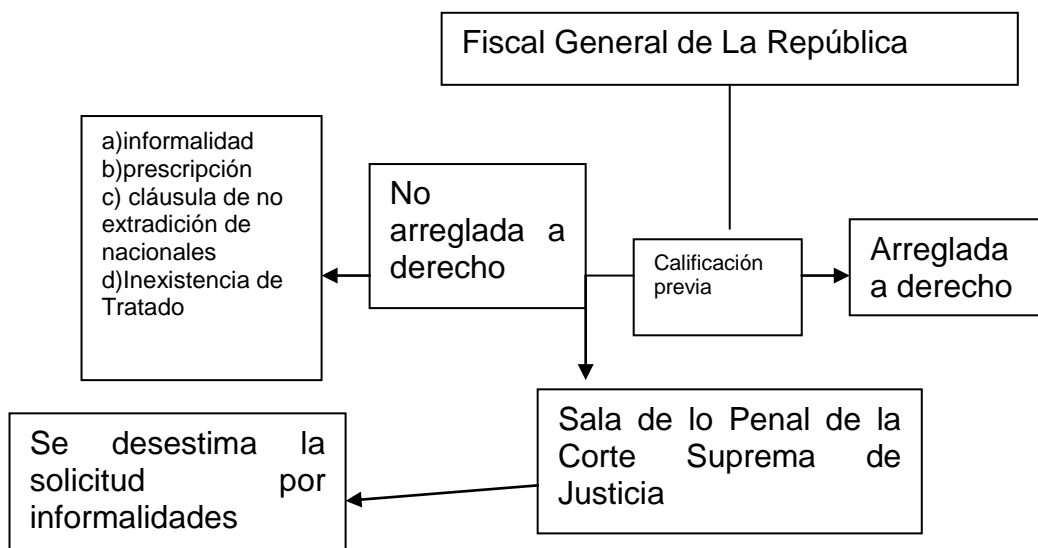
Fiscal General de La República

a)informalidad
b)prescripción
c) cláusula de no extradición de nacionales
d)Inexistencia de Tratado

No arreglada a derecho

Calificación previa

Arreglada a derecho

Sala de lo Penal de la Corte Suprema de Justicia

Se desestima la solicitud por informalidades